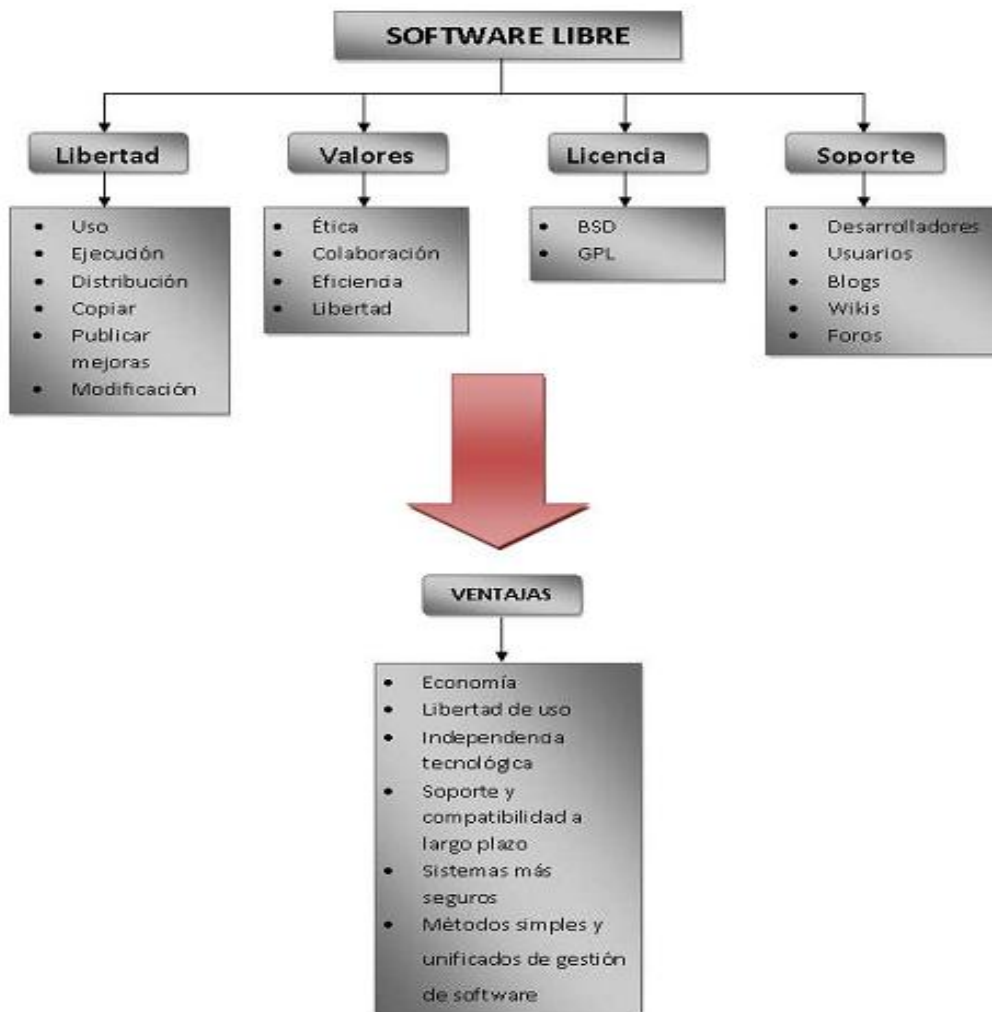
SOFTWARE LIBRE

Libertad

- Uso
- Ejecución
- Distribución
- Copiar
- Publicar mejoras
- Modificación

Valores

- Ética
- Colaboración
- Eficiencia
- Libertad

Licencia

- BSD
- GPL

Soporte

- Desarrolladores
- Usuarios
- Blogs
- Wikis
- Foros

VENTAJAS

- Economía
- Libertad de uso
- Independenda tecnológica
- Soporte y compatibilidad a largo plazo
- Sistemas más seguros
- Métodos simples y unificados de gestión de software